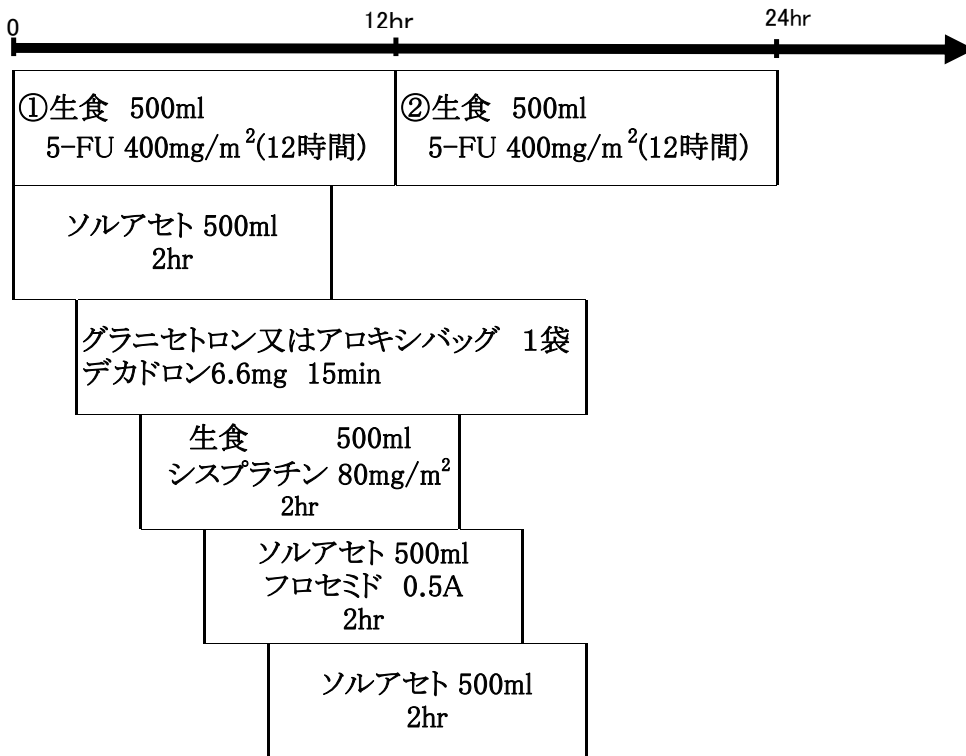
0

12hr

24hr

①生食 500ml
5-FU 400mg/m$^2$(12時間)

②生食 500ml
5-FU 400mg/m$^2$(12時間)

ソルアセト 500ml
2hr

グラニセトロン又はアロキシバッグ 1袋
デカドロン6.6mg 15min

生食 500ml
シスプラチン 80mg/m$^2$
2hr

ソルアセト 500ml
フロセミド 0.5A
2hr

ソルアセト 500ml
2hr